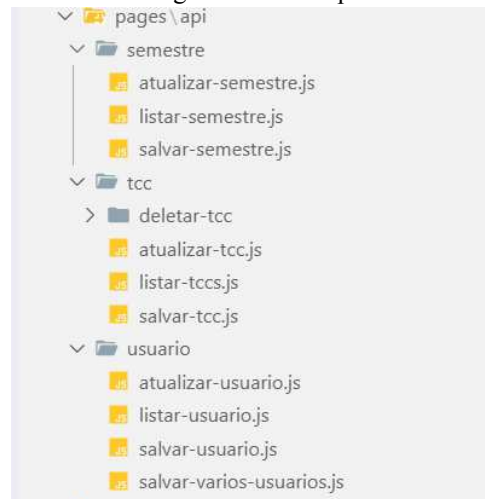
pages\api
semestre
atualizar-semestre.js
listar-semestre.js
salvar-semestre.js
tcc
deletar-tcc
atualizar-tcc.js
listar-tccs.js
salvar-tcc.js
usuario
atualizar-usuario.js
listar-usuario.js
salvar-usuario.js
salvar-varios-usuarios.js